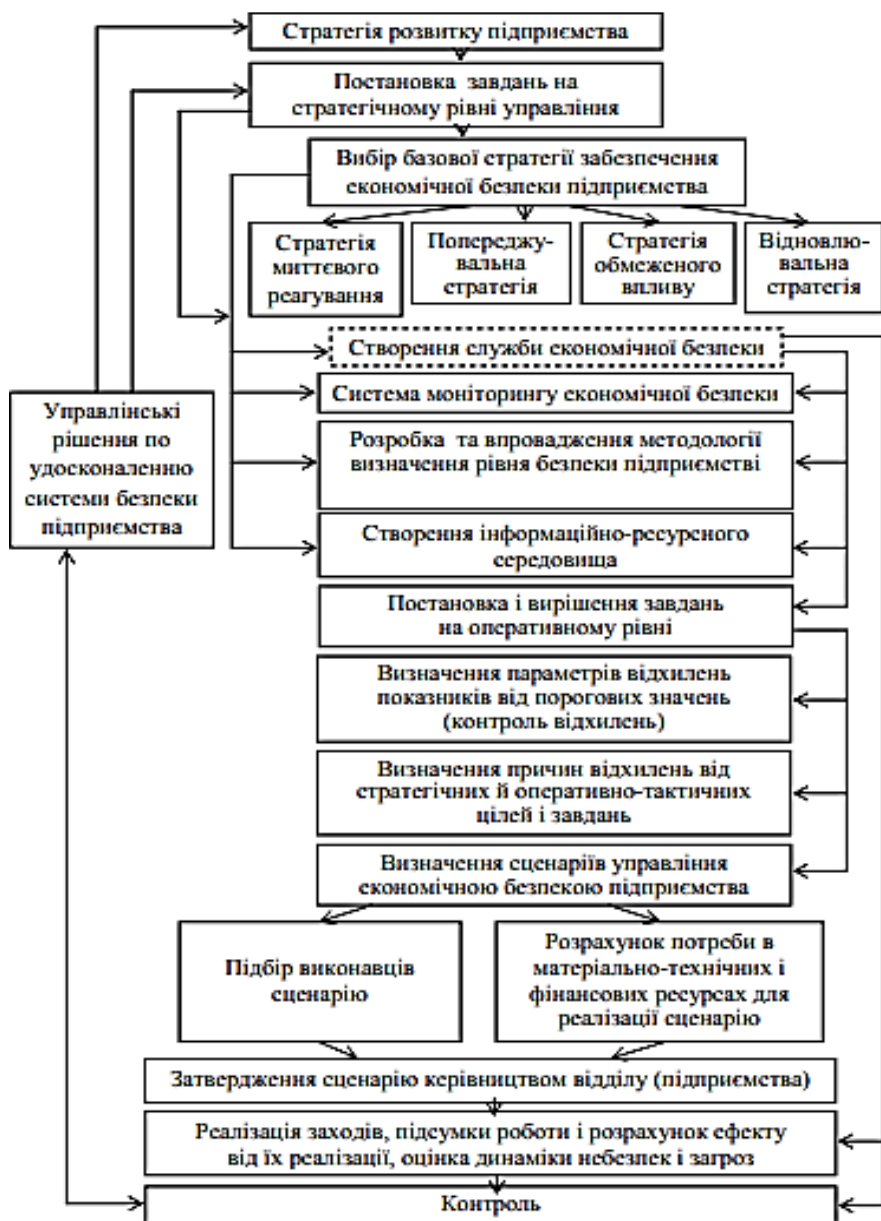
Стратегія розвитку підприємства

Постановка завдань на стратегічному рівні управління

Вибір базової стратегії забезпечення економічної безпеки підприємства

Стратегія миттєвого реагування

Попереджувальна стратегія

Стратегія обмеженого впливу

Відновлювальна стратегія

Управлінські рішення по удосконаленню системи безпеки підприємства

Створення служби економічної безпеки

Система моніторингу економічної безпеки

Розробка та впровадження методології визначення рівня безпеки підприємстві

Створення інформаційно-ресурсного середовища

Постановка і вирішення завдань на оперативному рівні

Визначення параметрів відхилень показників від порогових значень (контроль відхилень)

Визначення причин відхилень від стратегічних й оперативно-тактичних цілей і завдань

Визначення сценаріїв управління економічною безпекою підприємства

Підбір виконавців сценарію

Розрахунок потреби в матеріально-технічних і фінансових ресурсах для реалізації сценарію

Затвердження сценарію керівництвом відділу (підприємства)

Реалізація заходів, підсумки роботи і розрахунок ефекту від їх реалізації, оцінка динаміки небезпек і загроз

Контроль